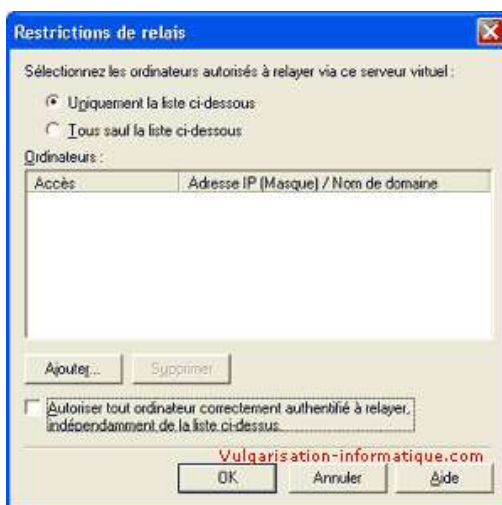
Restrictions de relais

Sélectionnez les ordinateurs autorisés à relayer via ce serveur virtuel :

Uniquement la liste ci-dessous

Tous sauf la liste ci-dessous

Ordinateurs :

| Accès | Adresse IP (Masque) / Nom de domaine |
|---|---|

Ajouter...

Supprimer

Autoriser tout ordinateur correctement authentifié à relayer, indépendamment de la liste ci-dessus.

Vulgarisation-informatique.com

OK

Annuler

Aide